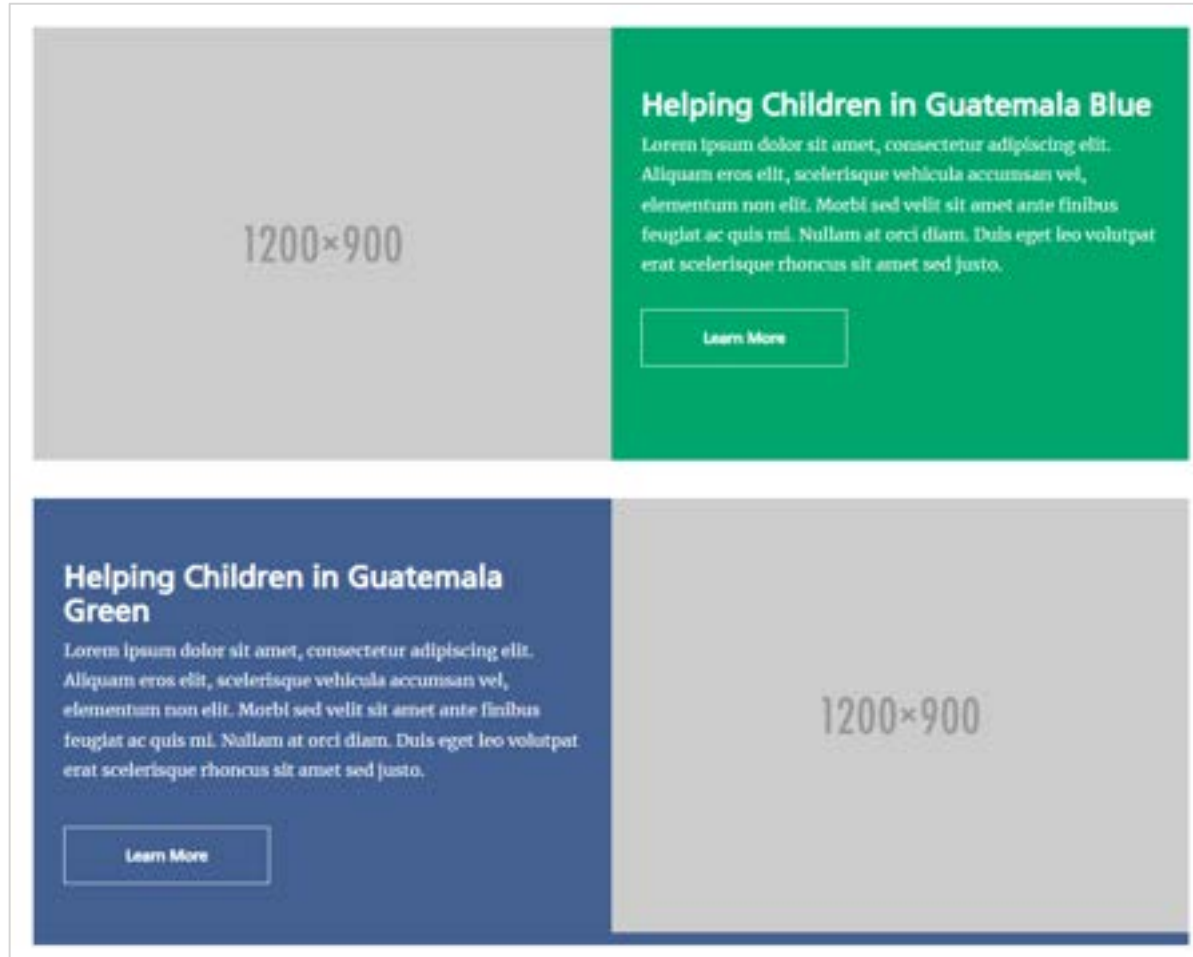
1200×900

Helping Children in Guatemala Blue

Lorem ipsum dolor sit amet, consectetur adipiscing elit. Aliquam eros elit, scelerisque vehicula accumsan vel, elementum non elit. Morbi sed velit sit amet ante finibus feugiat ac quis mi. Nullam at orci diam. Duis eget leo volutpat erat scelerisque rhoncus sit amet sed justo.

Learn More

Helping Children in Guatemala Green

Lorem ipsum dolor sit amet, consectetur adipiscing elit. Aliquam eros elit, scelerisque vehicula accumsan vel, elementum non elit. Morbi sed velit sit amet ante finibus feugiat ac quis mi. Nullam at orci diam. Duis eget leo volutpat erat scelerisque rhoncus sit amet sed justo.

Learn More

1200×900